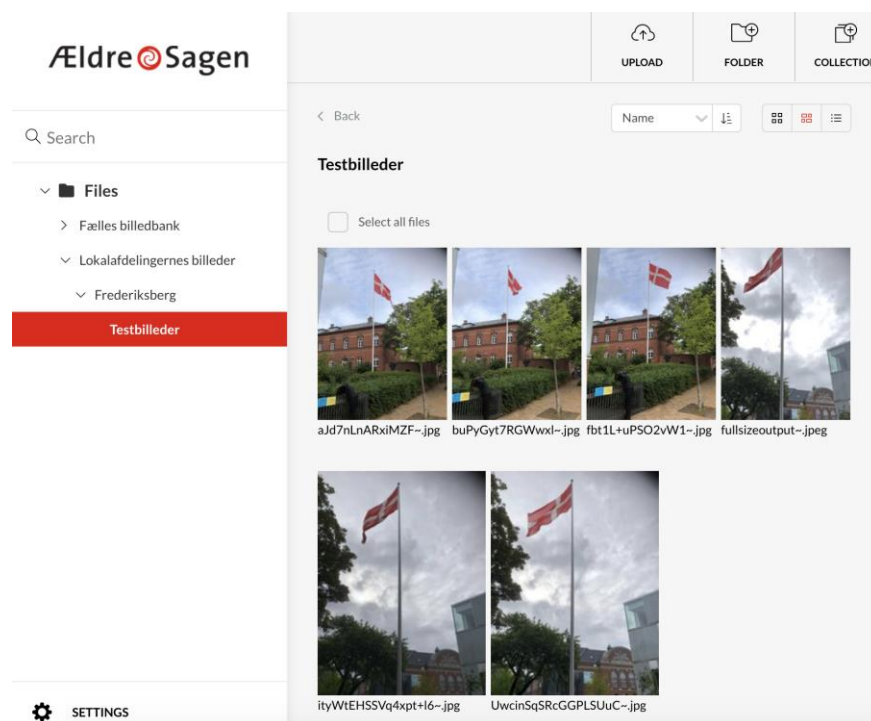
Ældre Sagen

Search

Files

Fælles billedbank

Lokalafdelingernes billeder

Frederiksberg

Testbilleder

SETTINGS

UPLOAD

FOLDER

COLLECTIO

Back

Name

Testbilleder

Select all files

aJd7nLnARxiMZF~.jpg

buPyGyt7RGWwxl~.jpg

fbt1L+uPSO2vW1~.jpg

fullsizeoutput~.jpeg

ityWtEHSSVq4xpt+l6~.jpg

UwcinSqSRcGGPLSUuC~.jpg